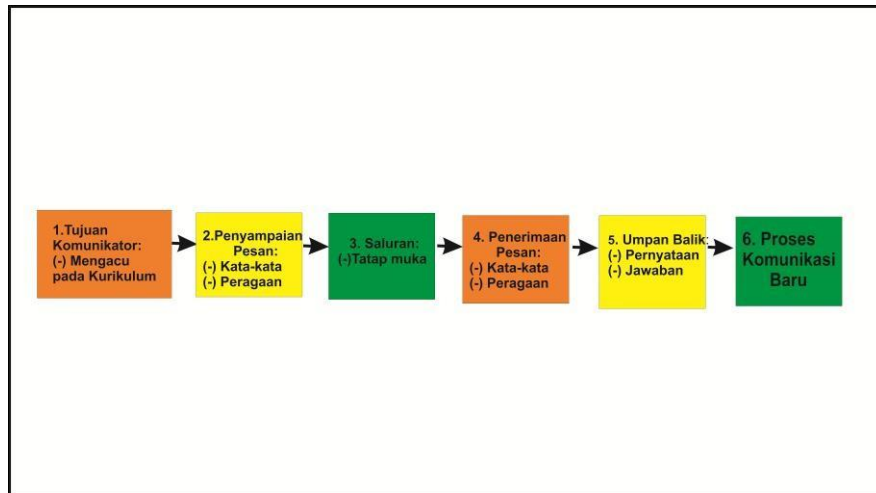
1.Tujuan Komunikator:
(-) Mengacu pada Kurikulum

2.Penyampaian Pesan:
(-) Kata-kata
(-) Peragaan

3. Saluran:
(-)Tatap muka

4. Penerimaan Pesan:
(-) Kata-kata
(-) Peragaan

5. Umpan Balik:
(-) Pernyataan
(-) Jawaban

6. Proses Komunikasi Baru